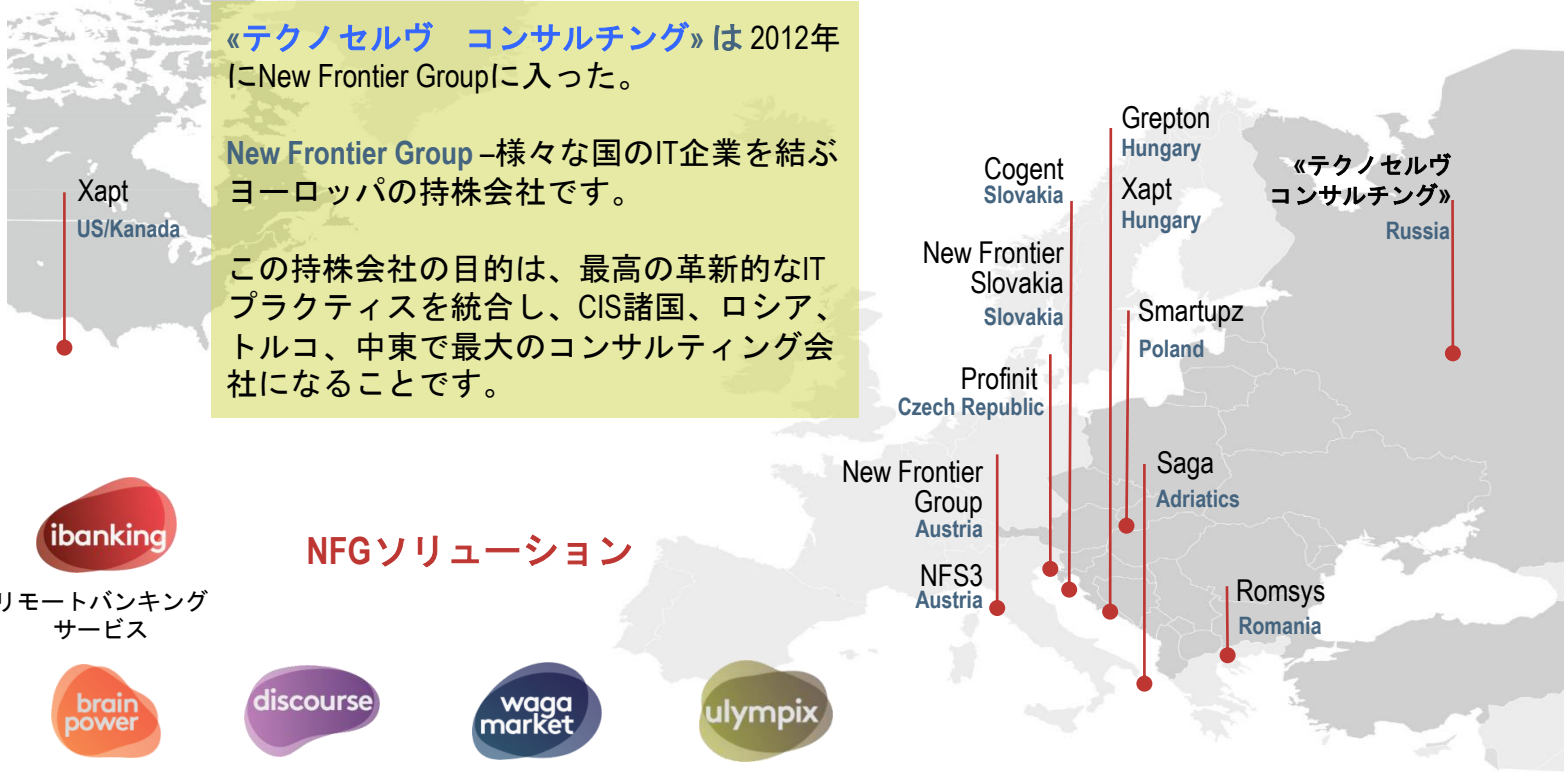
«テクノセルヴ　コンサルチング» は 2012年にNew Frontier Groupに入った。

New Frontier Group –様々な国のIT企業を結ぶヨーロッパの持株会社です。

この持株会社の目的は、最高の革新的なITプラクティスを統合し、CIS諸国、ロシア、トルコ、中東で最大のコンサルティング会社になることです。

Xapt
US/Kanada

Cogent
Slovakia

Grepton
Hungary

Xapt
Hungary

«テクノセルヴ コンサルチング»
Russia

New Frontier Slovakia
Slovakia

Smartupz
Poland

Profinit
Czech Republic

New Frontier Group
Austria

Saga
Adriatics

NFS3
Austria

Romsys
Romania

ibanking
リモートバンキングサービス

NFGソリューション

brain power

discourse

waga market

ulympix